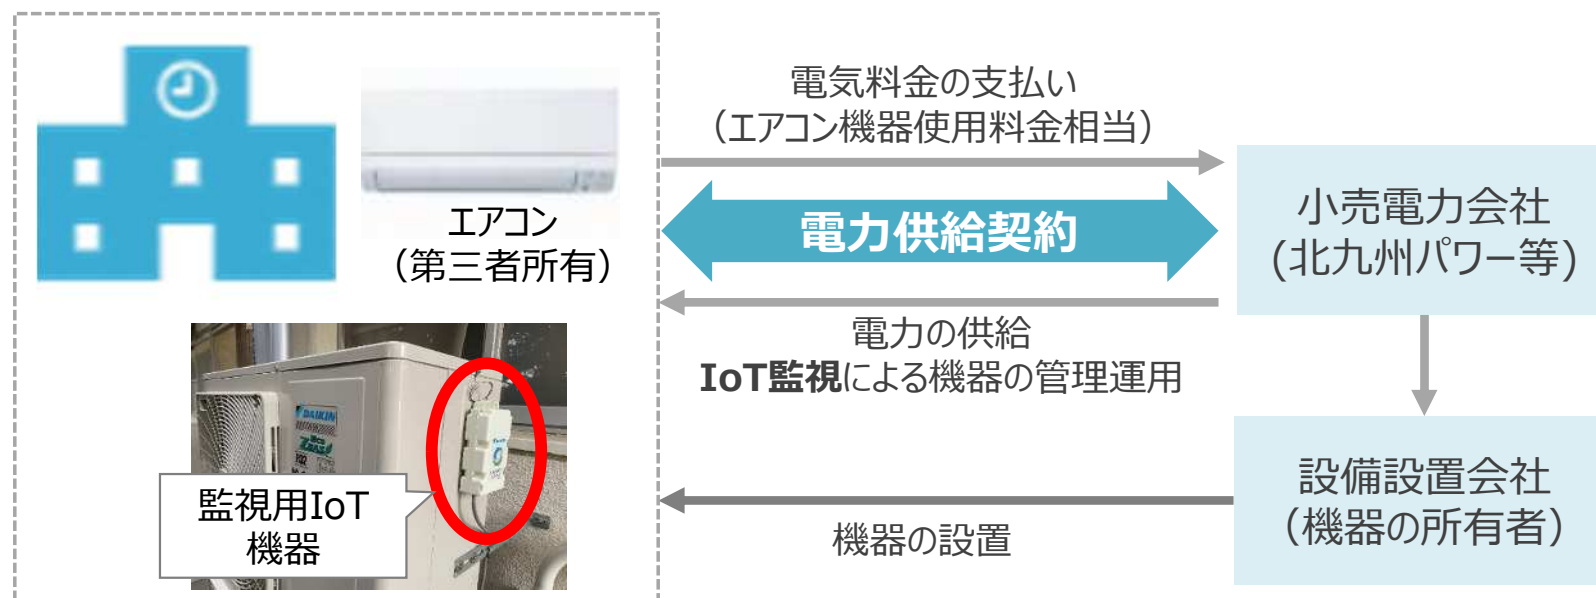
エアコン
（第三者所有）

監視用IoT機器

電気料金の支払い
（エアコン機器使用料金相当）

電力供給契約

電力の供給
IoT監視による機器の管理運用

機器の設置

小売電力会社
（北九州パワー等）

設備設置会社
（機器の所有者）